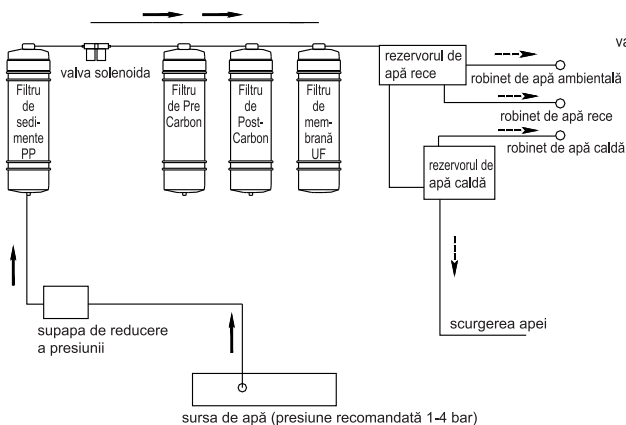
va

valva solenoida

Filtru de sedimente PP

Filtru de Pre Carbon

Filtru de Post-Carbon

Filtru de membrană UF

rezervorul de apă rece

robinet de apă ambientală

robinet de apă rece

robinet de apă caldă

rezervorul de apă caldă

scurgerea apei

supapa de reducere a presiunii

sursa de apă (presiune recomandată 1-4 bar)